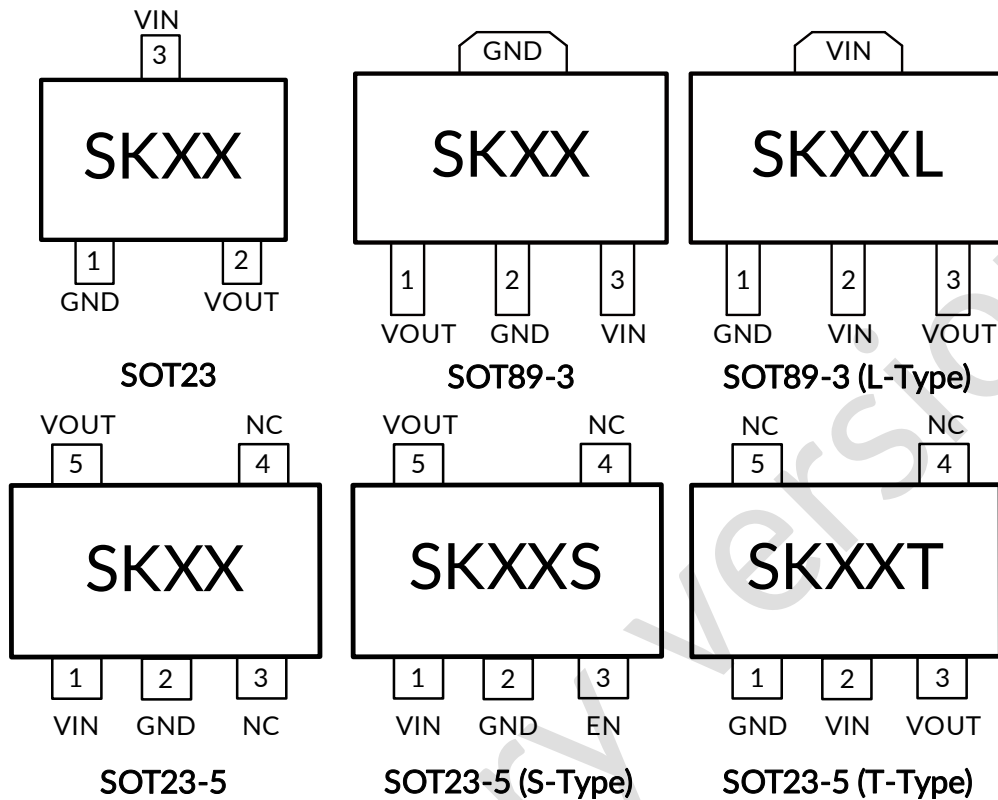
VIN
3
SKXX
1
GND
2
VOUT
SOT23

GND
SKXX
1
VOUT
2
GND
3
VIN
SOT89-3

VIN
SKXXL
1
GND
2
VIN
3
VOUT
SOT89-3 (L-Type)

VOUT
5
NC
4
SKXX
1
VIN
2
GND
3
NC
SOT23-5

VOUT
5
NC
4
SKXXS
1
VIN
2
GND
3
EN
SOT23-5 (S-Type)

NC
5
NC
4
SKXXT
1
GND
2
VIN
3
VOUT
SOT23-5 (T-Type)